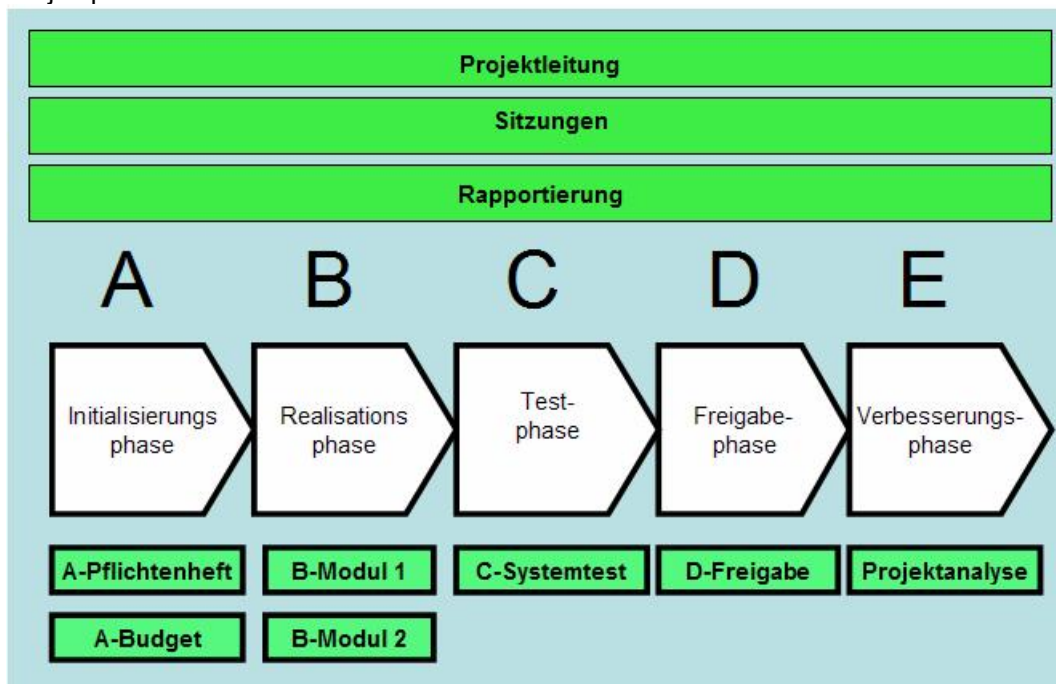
Projektleitung

Sitzungen

Rapportierung

A

B

C

D

E

Initialisierungs phase

Realisations phase

Test-phase

Freigabe-phase

Verbesserungs-phase

A-Pflichtenheft

A-Budget

B-Modul 1

B-Modul 2

C-Systemtest

D-Freigabe

Projektanalyse